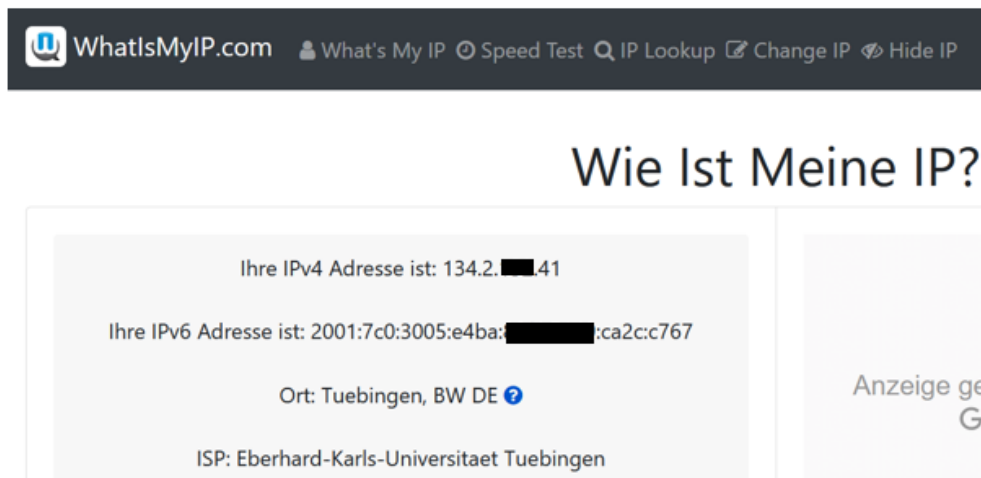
WhatIsMyIP.com What's My IP Speed Test IP Lookup Change IP Hide IP

Wie Ist Meine IP?

Ihre IPv4 Adresse ist: 134.2.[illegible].41

Ihre IPv6 Adresse ist: 2001:7c0:3005:e4ba:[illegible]:ca2c:c767

Ort: Tuebingen, BW DE

ISP: Eberhard-Karls-Universitaet Tuebingen

Anzeige ge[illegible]
G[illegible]